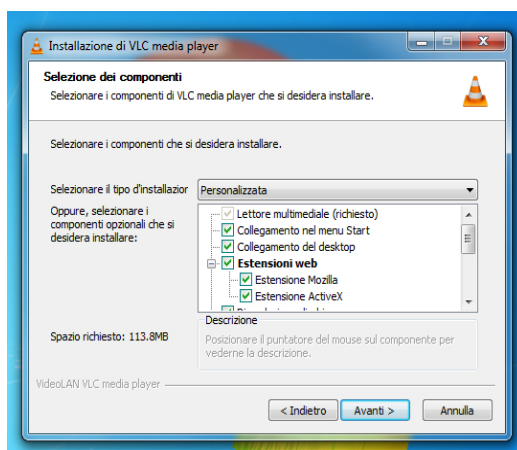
Installazione di VLC media player

Selezione dei componenti
Selezionare i componenti di VLC media player che si desidera installare.

Selezionare i componenti che si desidera installare.

Selezionare il tipo d'installazior
Personalizzata

Oppure, selezionare i componenti opzionali che si desidera installare:

Lettore multimediale (richiesto)
Collegamento nel menu Start
Collegamento del desktop
Estensioni web
Estensione Mozilla
Estensione ActiveX
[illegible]

Spazio richiesto: 113.8MB

Descrizione
Posizionare il puntatore del mouse sul componente per vederne la descrizione.

VideoLAN VLC media player

< Indietro
Avanti >
Annulla